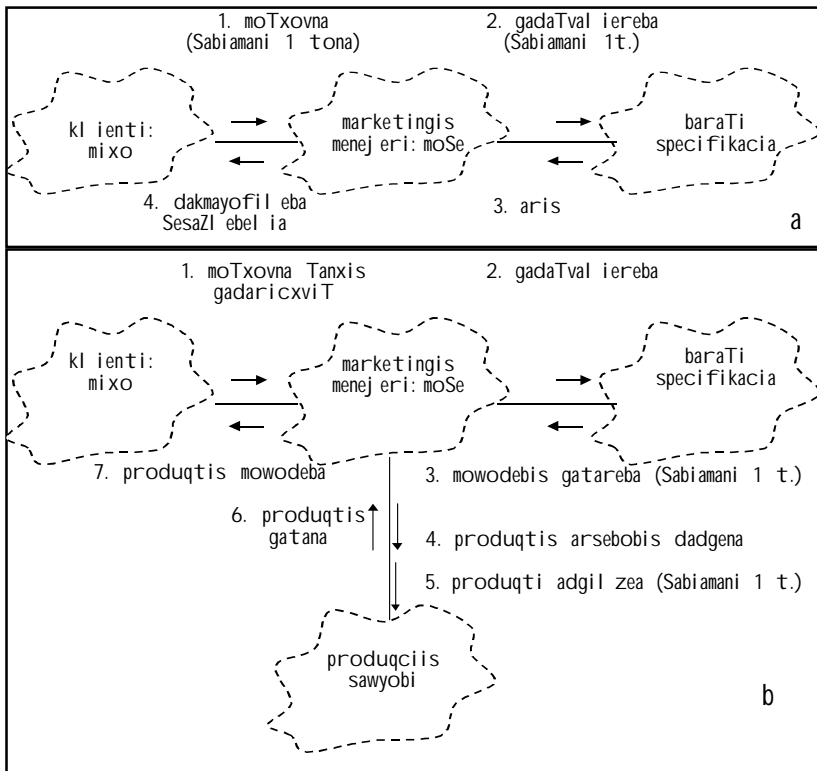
1. moTxovna
(Sabiamani 1 tona)

2. gadaTval iereba
(Sabiamani 1t.)

kl ienti:
mixo

marketingis
menej eri: moSe

baraTi
specifikacia

4. dakmayofil eba
SesaZl ebel ia

3. aris

a

1. moTxovna Tanxis
gadaricxviT

2. gadaTval iereba

kl ienti:
mixo

marketingis
menej eri: moSe

baraTi
specifikacia

7. produqtis mowodeba

3. mowodebis gatareba (Sabiamani 1 t.)

6. produqtis
gatana

4. produqtis arsebobis dadgena

5. produqti adgil zea (Sabiamani 1 t.)

produqciis
sawyobi

b